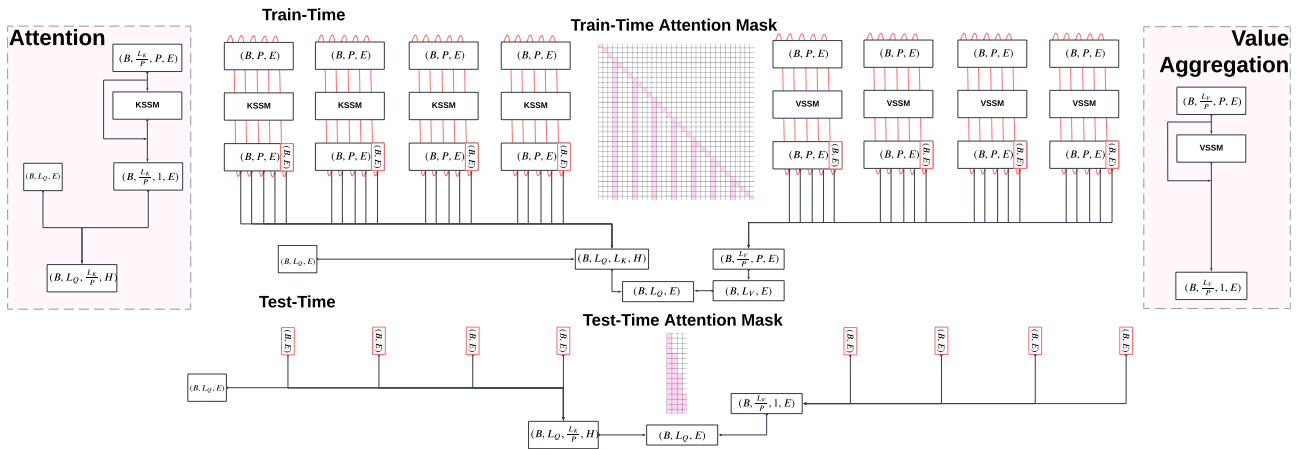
Attention

$(B, \frac{L_K}{P}, P, E)$

KSSM

$(B, L_Q, E)$

$(B, \frac{L_K}{P}, 1, E)$

$(B, L_Q, \frac{L_K}{P}, H)$

Train-Time

$(B, P, E)$ $(B, P, E)$ $(B, P, E)$ $(B, P, E)$

KSSM KSSM KSSM KSSM

$(B, P, E)$ $(B, E)$ $(B, P, E)$ $(B, E)$ $(B, P, E)$ $(B, E)$ $(B, P, E)$ $(B, E)$

Train-Time Attention Mask

$(B, P, E)$ $(B, P, E)$ $(B, P, E)$ $(B, P, E)$

VSSM VSSM VSSM VSSM

$(B, P, E)$ $(B, E)$ $(B, P, E)$ $(B, E)$ $(B, P, E)$ $(B, E)$ $(B, P, E)$ $(B, E)$

Value Aggregation

$(B, \frac{L_V}{P}, P, E)$

VSSM

$(B, \frac{L_V}{P}, 1, E)$

$(B, L_Q, E)$

$(B, L_Q, L_K, H)$

$(B, \frac{L_V}{P}, P, E)$

$(B, L_Q, E)$

$(B, L_V, E)$

Test-Time

$(B, E)$ $(B, E)$ $(B, E)$ $(B, E)$

Test-Time Attention Mask

$(B, E)$ $(B, E)$ $(B, E)$ $(B, E)$

$(B, L_Q, E)$

$(B, \frac{L_V}{P}, 1, E)$

$(B, L_Q, \frac{L_K}{P}, H)$

$(B, L_Q, E)$